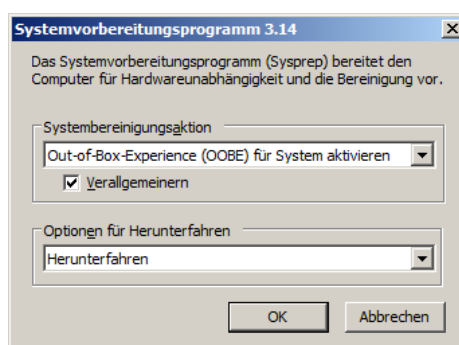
Systemvorbereitungsprogramm 3.14

Das Systemvorbereitungsprogramm (Sysprep) bereitet den Computer für Hardwareunabhängigkeit und die Bereinigung vor.

Systembereinigungsaktion

Out-of-Box-Experience (OOBE) für System aktivieren

Verallgemeinern

Optionen für Herunterfahren

Herunterfahren

OK

Abbrechen